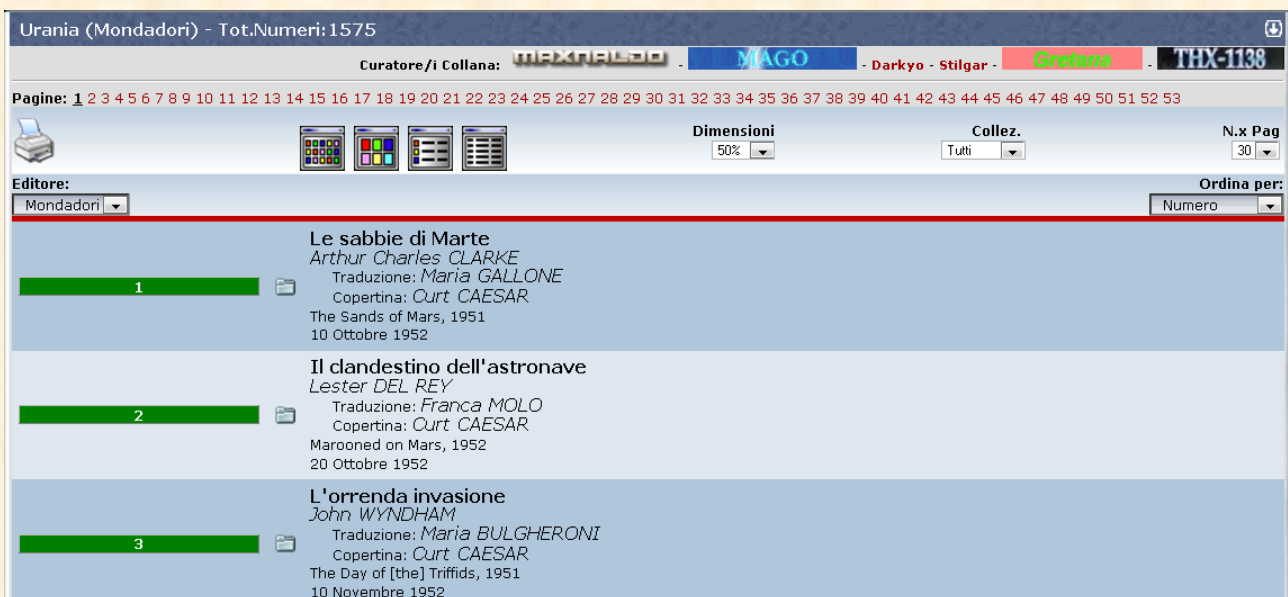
Urania (Mondadori) - Tot.Numeri:1575

Curatore/i Collana: MAXNALDO - MAGO - Darkyo - Stilgar - Grotana - THX-1138

Pagine: 1 2 3 4 5 6 7 8 9 10 11 12 13 14 15 16 17 18 19 20 21 22 23 24 25 26 27 28 29 30 31 32 33 34 35 36 37 38 39 40 41 42 43 44 45 46 47 48 49 50 51 52 53

Dimensioni
50%

Collez.
Tutti

N.x Pag
30

Editore:
Mondadori

Ordina per:
Numero

1
Le sabbie di Marte
Arthur Charles CLARKE
Traduzione: Maria GALLONE
Copertina: Curt CAESAR
The Sands of Mars, 1951
10 Ottobre 1952

2
Il clandestino dell'astronave
Lester DEL REY
Traduzione: Franca MOLO
Copertina: Curt CAESAR
Marooned on Mars, 1952
20 Ottobre 1952

3
L'orrenda invasione
John WYNDHAM
Traduzione: Maria BULGHERONI
Copertina: Curt CAESAR
The Day of [the] Triffids, 1951
10 Novembre 1952